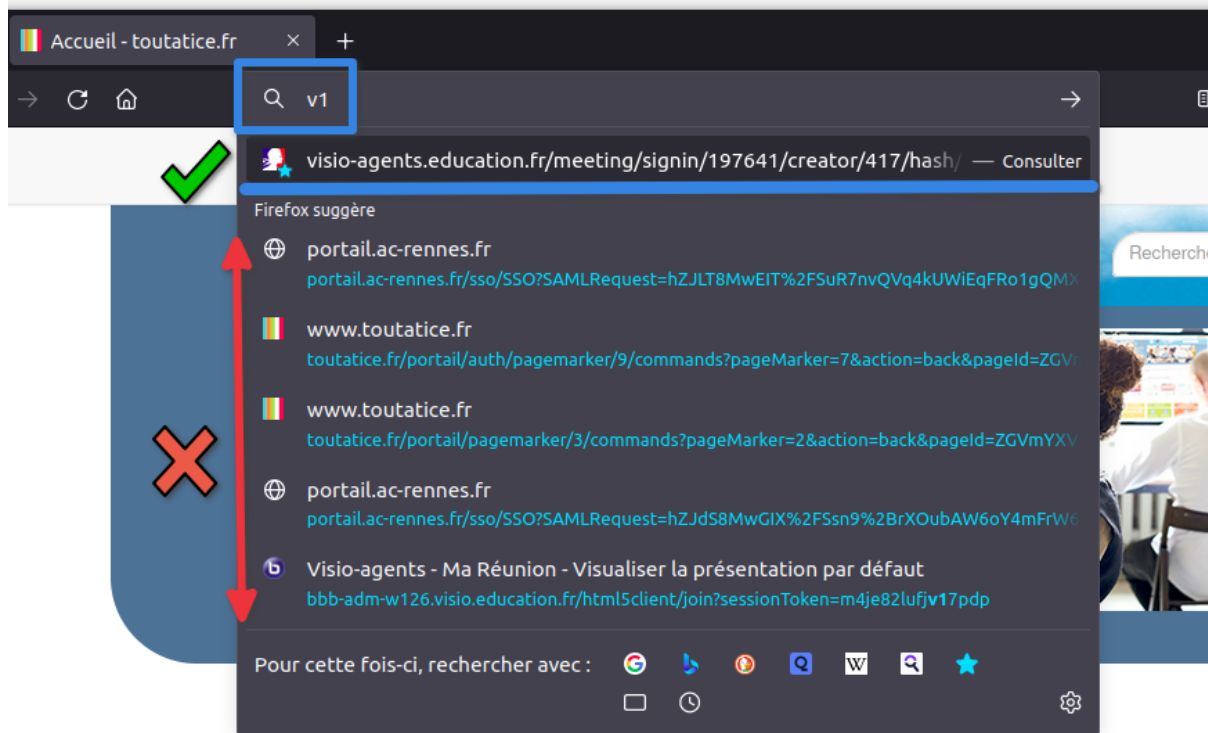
Accueil - toutatice.fr

v1

visio-agents.education.fr/meeting/signin/197641/creator/417/hash/ — Consulter

Firefox suggère

portail.ac-rennes.fr
portail.ac-rennes.fr/sso/SSO?SAMLRequest=hZJLT8MwEIT%2FSuR7nvQVq4kUWiEqFRo1gQMX

www.toutatice.fr
toutatice.fr/portail/auth/pagemarker/9/commands?pageMarker=7&action=back&pageId=ZGV

www.toutatice.fr
toutatice.fr/portail/pagemarker/3/commands?pageMarker=2&action=back&pageId=ZGVmYXV

portail.ac-rennes.fr
portail.ac-rennes.fr/sso/SSO?SAMLRequest=hZJdS8MwGIX%2FSsn9%2BrXOubAW6oY4mFrW6

Visio-agents - Ma Réunion - Visualiser la présentation par défaut
bbb-adm-w126.visio.education.fr/html5client/join?sessionToken=m4je82lufjv17pdp

Pour cette fois-ci, rechercher avec :

Recherche